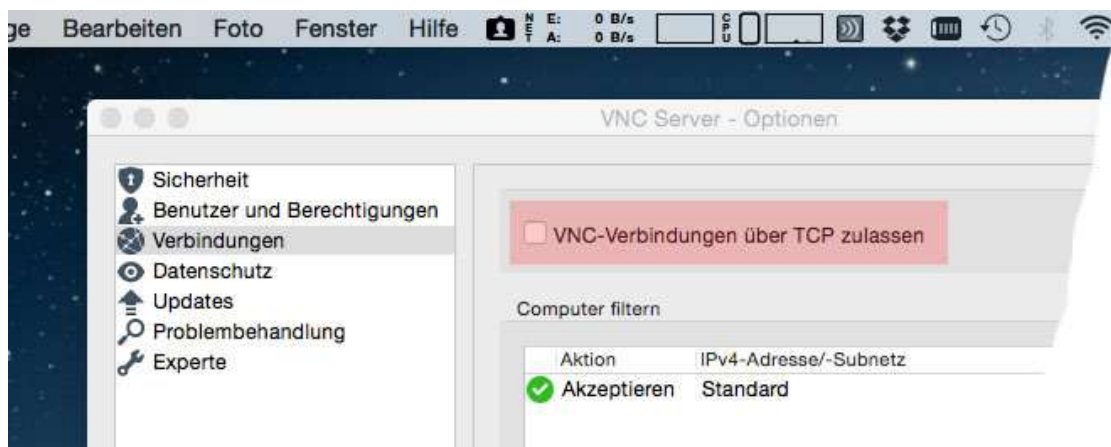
ge Bearbeiten Foto Fenster Hilfe

N E T E: A: 0 B/s 0 B/s

C P U

VNC Server - Optionen

Sicherheit
Benutzer und Berechtigungen
Verbindungen
Datenschutz
Updates
Problembehandlung
Experte

VNC-Verbindungen über TCP zulassen

Computer filtern

| Aktion | IPv4-Adresse/-Subnetz |
|---|---|
| Akzeptieren | Standard |